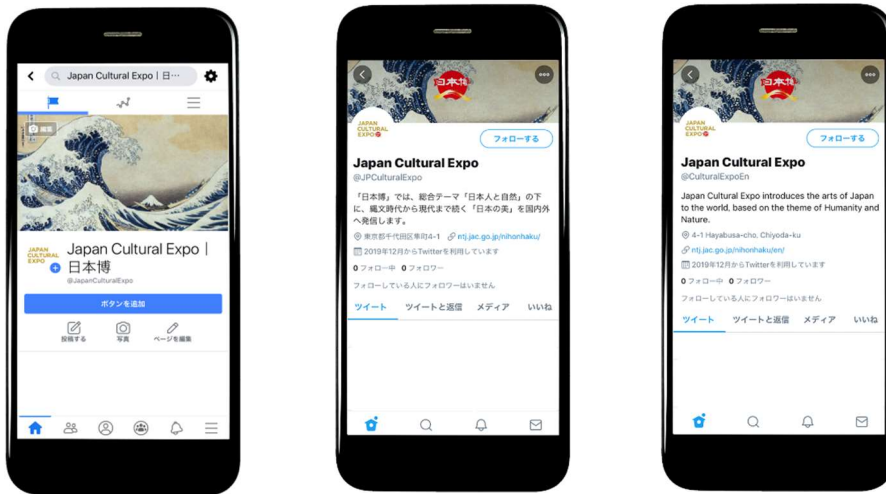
Japan Cultural Expo｜日…

編集

JAPAN CULTURAL EXPO

Japan Cultural Expo｜日本博

@JapanCulturalExpo

ボタンを追加

投稿する 写真 ページを編集

日本博

JAPAN CULTURAL EXPO

フォローする

Japan Cultural Expo

@JPCulturalExpo

「日本博」では、総合テーマ「日本人と自然」の下に、縄文時代から現代まで続く「日本の美」を国内外へ発信します。

東京都千代田区隼町4-1 ntj.jac.go.jp/nihonhaku/

2019年12月からTwitterを利用しています

0 フォロー中 0 フォロワー

フォローしている人にフォロワーはいません

ツイート ツイートと返信 メディア いいね

日本博

JAPAN CULTURAL EXPO

フォローする

Japan Cultural Expo

@CulturalExpoEn

Japan Cultural Expo introduces the arts of Japan to the world, based on the theme of Humanity and Nature.

4-1 Hayabusa-cho, Chiyoda-ku

ntj.jac.go.jp/nihonhaku/en/

2019年12月からTwitterを利用しています

0 フォロー中 0 フォロワー

フォローしている人にフォロワーはいません

ツイート ツイートと返信 メディア いいね